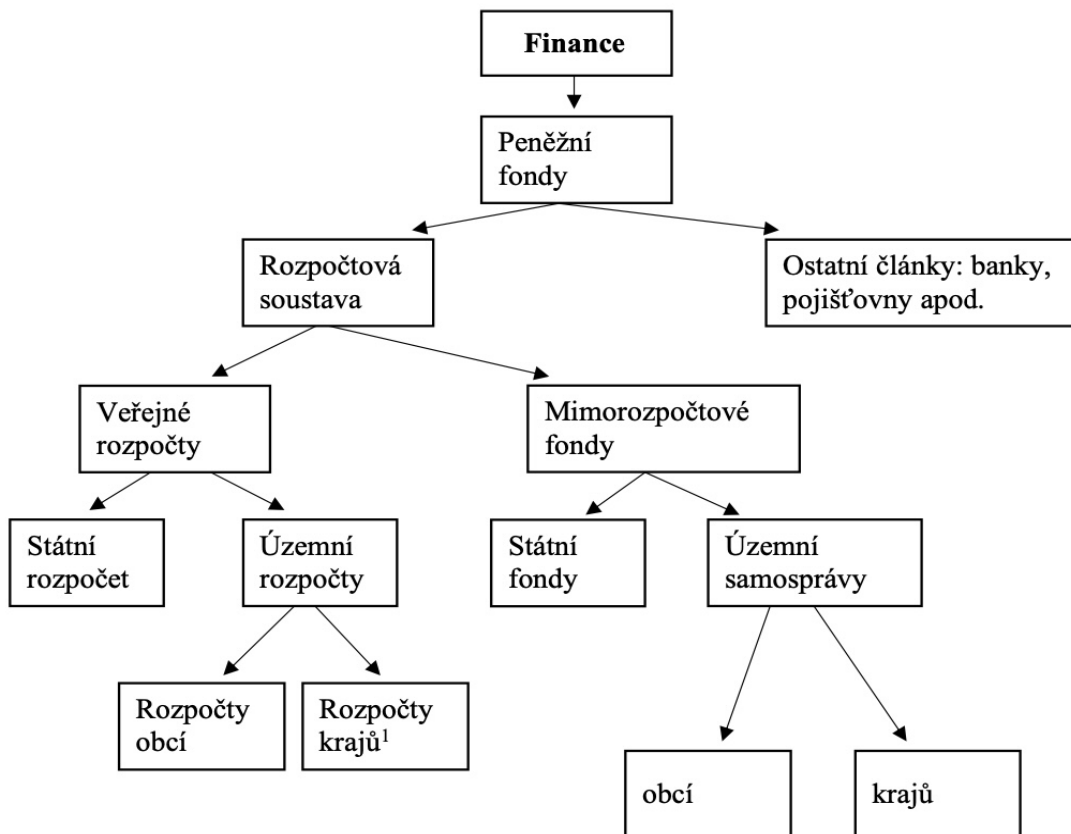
Finance

Peněžní fondy

Rozpočtová soustava

Ostatní články: banky, pojišťovny apod.

Veřejné rozpočty

Mimorozpočtové fondy

Státní rozpočet

Územní rozpočty

Státní fondy

Územní samosprávy

Rozpočty obcí

Rozpočty krajů$^1$

obcí

krajů